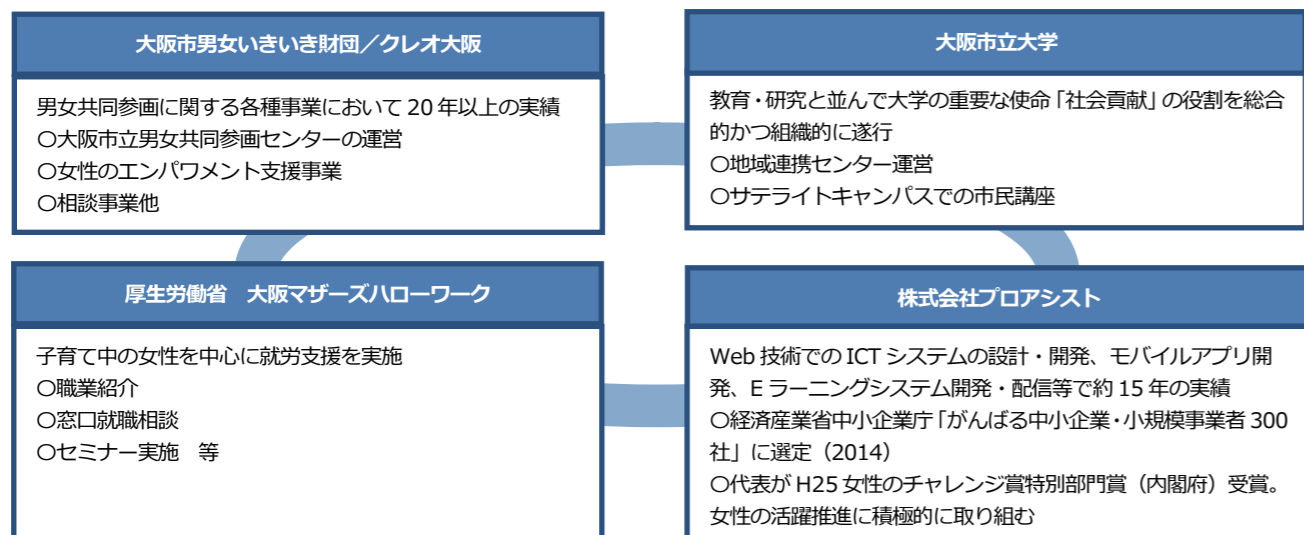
大阪市男女いきいき財団／クレオ大阪

男女共同参画に関する各種事業において 20 年以上の実績
〇大阪市立男女共同参画センターの運営
〇女性のエンパワメント支援事業
〇相談事業他

大阪市立大学

教育・研究と並んで大学の重要な使命「社会貢献」の役割を総合的かつ組織的に遂行
〇地域連携センター運営
〇サテライトキャンパスでの市民講座

厚生労働省　大阪マザーズハローワーク

子育て中の女性を中心に就労支援を実施
〇職業紹介
〇窓口就職相談
〇セミナー実施　等

株式会社プロアシスト

Web 技術での ICT システムの設計・開発、モバイルアプリ開発、E ラーニングシステム開発・配信等で約 15 年の実績
〇経済産業省中小企業庁「がんばる中小企業・小規模事業者 300 社」に選定（2014）
〇代表が H25 女性のチャレンジ賞特別部門賞（内閣府）受賞。女性の活躍推進に積極的に取り組む